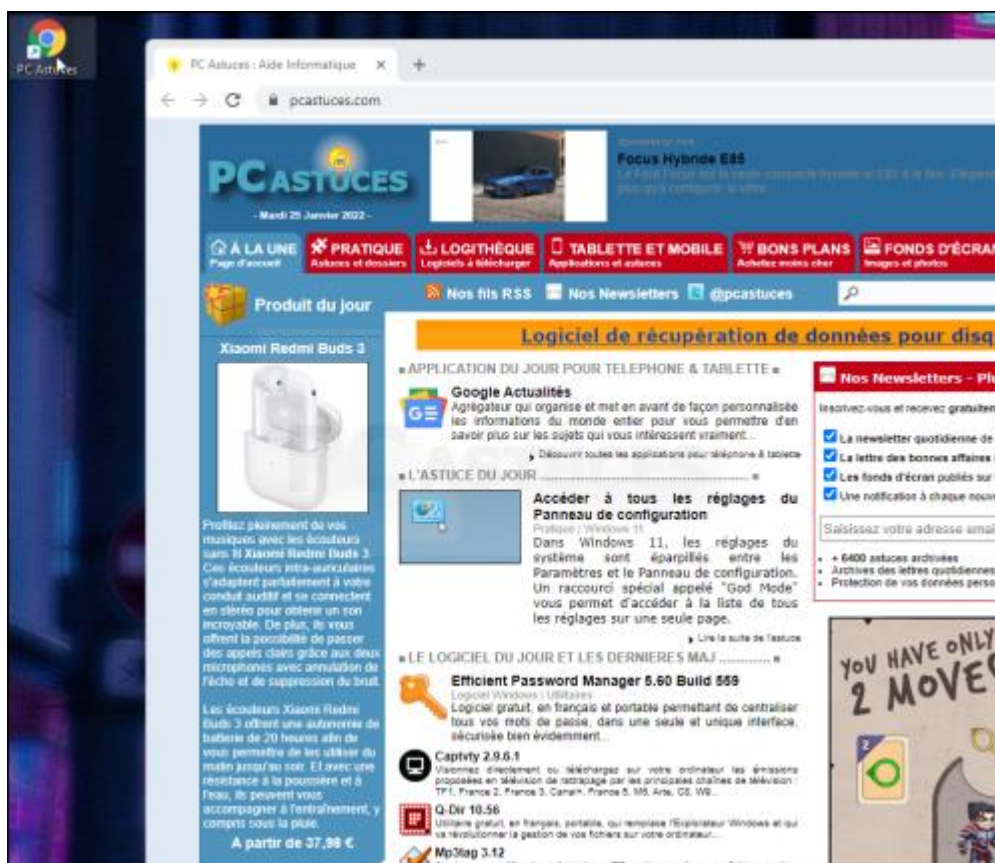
PC Astuces

PC Astuces : Aide Informatique ×

pcastuces.com

PC ASTUCES
- Mardi 25 Janvier 2022 -

Focus Hybride E85

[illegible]

À LA UNE Page d'accueil
PRATIQUE Astuces et dossiers
LOGITHÈQUE Logiciels à télécharger
TABLETTE ET MOBILE Applications et astuces
BONS PLANS Achetez moins cher
FONDS D'ÉCRAN Images et photos

Produit du jour

Nos fils RSS
Nos Newsletters
@pcastuces

Logiciel de récupération de données pour disq

Xiaomi Redmi Buds 3

Profitez pleinement de vos musiques avec les écouteurs sans fil Xiaomi Redmi Buds 3. Ces écouteurs intra-auriculaires s'adaptent parfaitement à votre conduit auditif et se connectent en stéréo pour obtenir un son incroyable. De plus, ils vous offrent la possibilité de passer des appels clairs grâce aux deux microphones avec annulation de l'écho et de suppression du bruit.

Les écouteurs Xiaomi Redmi Buds 3 offrent une autonomie de batterie de 20 heures afin de vous permettre de les utiliser du matin jusqu'au soir. Et avec une résistance à la poussière et à l'eau, ils peuvent vous accompagner à l'entraînement, y compris sous la pluie.

A partir de 37,98 €

APPLICATION DU JOUR POUR TELEPHONE & TABLETTE

Google Actualités
Agrégateur qui organise et met en avant de façon personnalisée les informations du monde entier pour vous permettre d'en savoir plus sur les sujets qui vous intéressent vraiment...

Découvrir toutes les applications pour téléphone & tablette

L'ASTUCE DU JOUR

Accéder à tous les réglages du Panneau de configuration
Pratique | Windows 11
Dans Windows 11, les réglages du système sont éparpillés entre les Paramètres et le Panneau de configuration. Un raccourci spécial appelé "God Mode" vous permet d'accéder à la liste de tous les réglages sur une seule page.

Lire la suite de l'astuce

LE LOGICIEL DU JOUR ET LES DERNIERES MAJ

Efficient Password Manager 5.60 Build 559
Logiciel Windows | Utilitaires
Logiciel gratuit, en français et portable permettant de centraliser tous vos mots de passe, dans une seule et unique interface, sécurisée bien évidemment...

Captvty 2.9.6.1
Visionnez directement ou téléchargez sur votre ordinateur les émissions proposées en télévision de rattrapage par les principales chaînes de télévision : TF1, France 2, France 3, Canal+, France 5, M6, Arte, C8, W9...

Q-Dir 10.56
Utilitaire gratuit, en français, portable, qui remplace l'Explorateur Windows et qui va révolutionner la gestion de vos fichiers sur votre ordinateur...

Mp3tag 3.12

Nos Newsletters - Pl

Inscrivez-vous et recevez gratuiten

La newsletter quotidienne de
La lettre des bonnes affaires
Les fonds d'écran publiés sur
Une notification à chaque nouve

Saisissez votre adresse emai

+ 6400 astuces archivées
Archives des lettres quotidiennes
Protection de vos données perso

YOU HAVE ONLY 2 MOVE